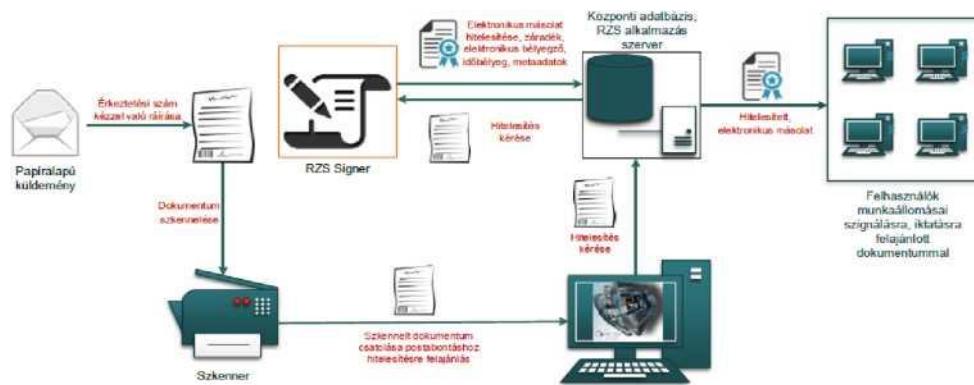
Papíralapú küldemény

Érkeztetési szám kézzel való ráírása

Dokumentum szkennelése

Szkenner

Elektronikus másolat hitelesítése, záradék, elektronikus bélyegző, időbélyeg, metaadatok

RZS Signer

Hitelesítés kérése

Központi adatbázis, RZS alkalmazás szerver

Hitelesítés kérése

Szkennelt dokumentum csatolása postabontáshoz hitelesítésre felajánlás

Hitelesített, elektronikus másolat

Felhasználók munkaállomásai szignálásra, iktatásra felajánlott dokumentummal